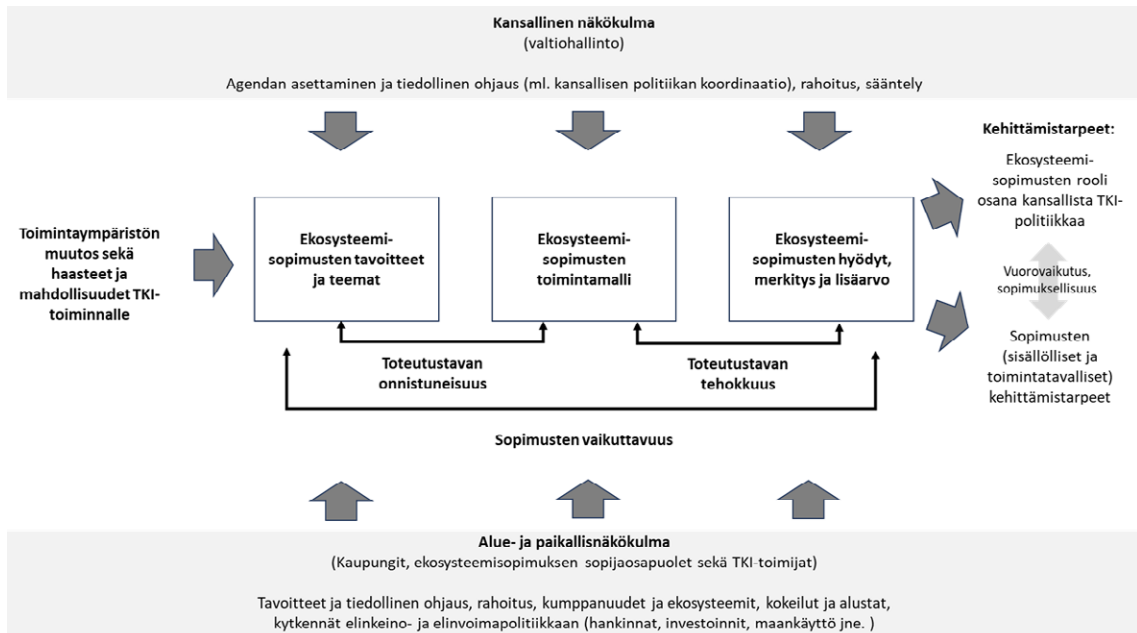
Kansallinen näkökulma
(valtiohallinto)

Agendan asettaminen ja tiedollinen ohjaus (ml. kansallisen politiikan koordinaatio), rahoitus, sääntely

Kehittämistarpeet:

Toimintaympäristön muutos sekä haasteet ja mahdollisuudet TKI-toiminnalle

Ekosysteemisopimusten tavoitteet ja teemat

Ekosysteemisopimusten toimintamalli

Ekosysteemisopimusten hyödyt, merkitys ja lisäarvo

Ekosysteemisopimusten rooli osana kansallista TKI-politiikkaa

Vuorovaikutus, sopimuksellisuus

Sopimusten (sisällölliset ja toimintatavalliset) kehittämistarpeet

Toteutustavan onnistuneisuus

Toteutustavan tehokkuus

Sopimusten vaikuttavuus

Alue- ja paikallisnäkökulma
(Kaupungit, ekosysteemisopimuksen sopijaosapuolet sekä TKI-toimijat)

Tavoitteet ja tiedollinen ohjaus, rahoitus, kumppanuudet ja ekosysteemit, kokeilut ja alustat, kytkennät elinkeino- ja elinvoimapolitiikkaan (hankinnat, investoinnit, maankäyttö jne. )